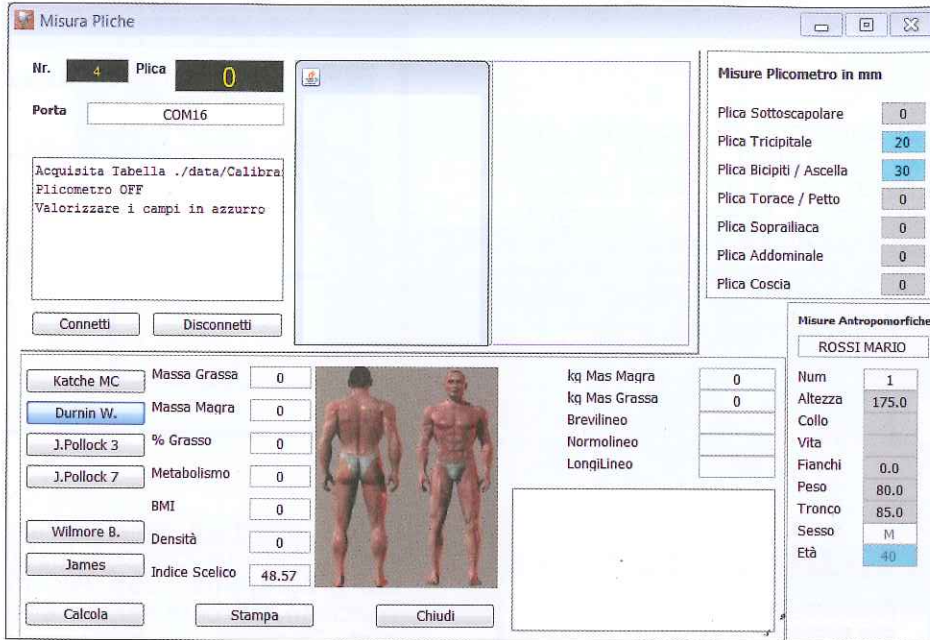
Misura Pliche

Nr. 4 Plica 0

Porta COM16

Acquisita Tabella ./data/Calibra
Plicometro OFF
Valorizzare i campi in azzurro

Connetti Disconnetti

Misure Plicometro in mm

| | |
|---|---|
| Plica Sottoscapolare | 0 |
| Plica Tricipitale | 20 |
| Plica Bicipiti / Ascella | 30 |
| Plica Torace / Petto | 0 |
| Plica Soprailiaca | 0 |
| Plica Addominale | 0 |
| Plica Coscia | 0 |

Misure Antropomorfiche

ROSSI MARIO

| | |
|---|---|
| Num | 1 |
| Altezza | 175.0 |
| Collo | |
| Vita | |
| Fianchi | 0.0 |
| Peso | 80.0 |
| Tronco | 85.0 |
| Sesso | M |
| Età | 40 |

Katche MC
Durnin W.
J.Pollock 3
J.Pollock 7
Wilmore B.
James

| | |
|---|---|
| Massa Grassa | 0 |
| Massa Magra | 0 |
| % Grasso | 0 |
| Metabolismo | 0 |
| BMI | 0 |
| Densità | 0 |
| Indice Scelico | 48.57 |

| | |
|---|---|
| kg Mas Magra | 0 |
| kg Mas Grassa | 0 |
| Brevilineo | |
| Normolineo | |
| LongiLineo | |

Calcola Stampa Chiudi